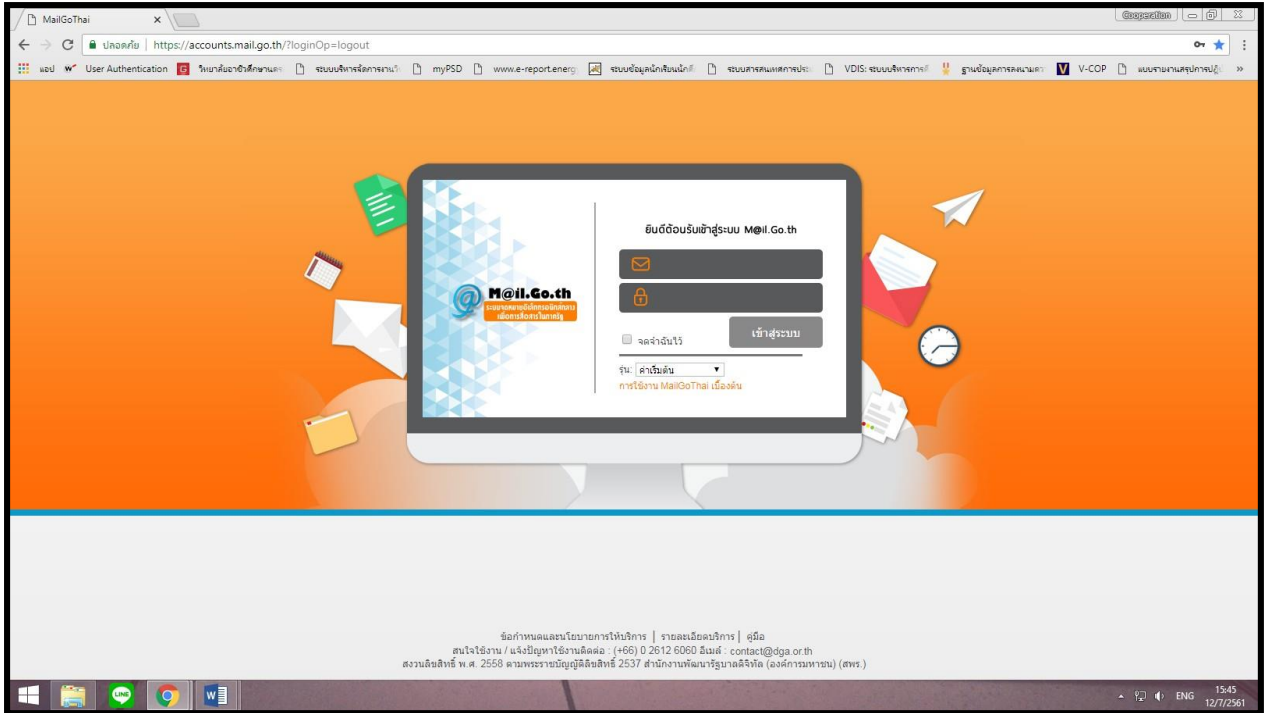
MailGoThai ×
Cooperation
ปลอดภัย | https://accounts.mail.go.th/?loginOp=logout
แอป User Authentication วิทยาลัยอาชีวศึกษาและ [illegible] ระบบบริหารจัดการงาน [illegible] myPSD www.e-report.energ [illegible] ระบบข้อมูลนักเรียนนักศึ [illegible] ระบบสารสนเทศการประ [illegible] VDIS: ระบบบริหารการ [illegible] ฐานข้อมูลการลงนามต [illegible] V-COP แบบรายงานสรุปการปฏิ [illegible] »

M@il.Go.th
ระบบจดหมายอิเล็กทรอนิกส์กลาง เพื่อการสื่อสารในภาครัฐ

ยินดีต้อนรับเข้าสู่ระบบ M@il.Go.th
จดจำฉันไว้
เข้าสู่ระบบ
รุ่น: ค่าเริ่มต้น
การใช้งาน MailGoThai เบื้องต้น

ข้อกำหนดและนโยบายการให้บริการ | รายละเอียดบริการ | คู่มือ
สนใจใช้งาน / แจ้งปัญหาใช้งานติดต่อ : (+66) 0 2612 6060 อีเมล์ : contact@dga.or.th
สงวนลิขสิทธิ์ พ.ศ. 2558 ตามพระราชบัญญัติลิขสิทธิ์ 2537 สำนักงานพัฒนารัฐบาลดิจิทัล (องค์การมหาชน) (สพร.)

ENG 15:45 12/7/2561